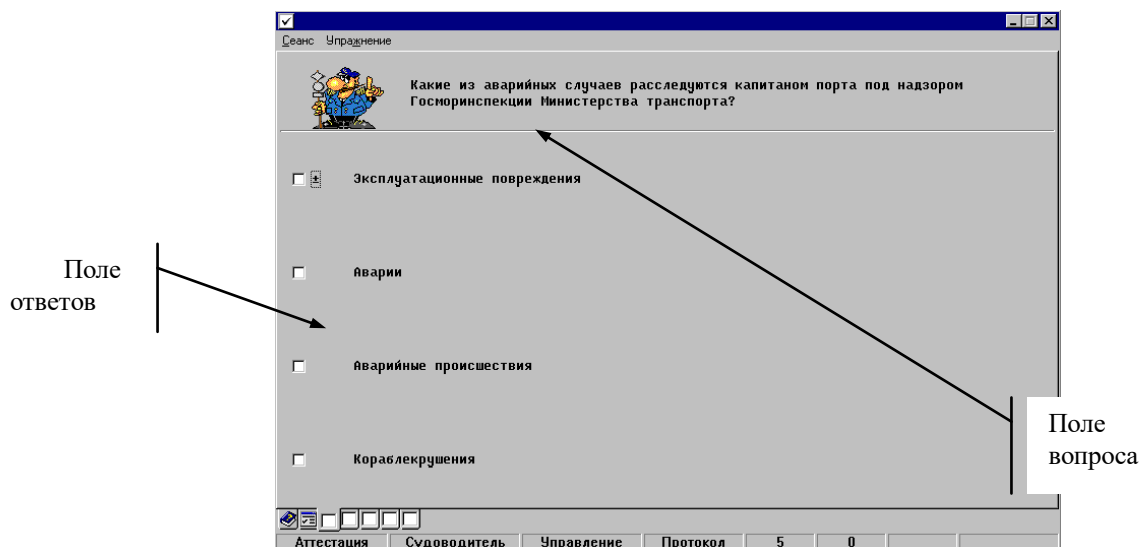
Сеанс Упражнение

Какие из аварийных случаев расследуются капитаном порта под надзором Госморинспекции Министерства транспорта?

Эксплуатационные повреждения

Аварии

Аварийные происшествия

Кораблекрушения

Поле ответов

Поле вопроса

| Аттестация | Судоводитель | Управление | Протокол | 5 | 0 |
|---|---|---|---|---|---|